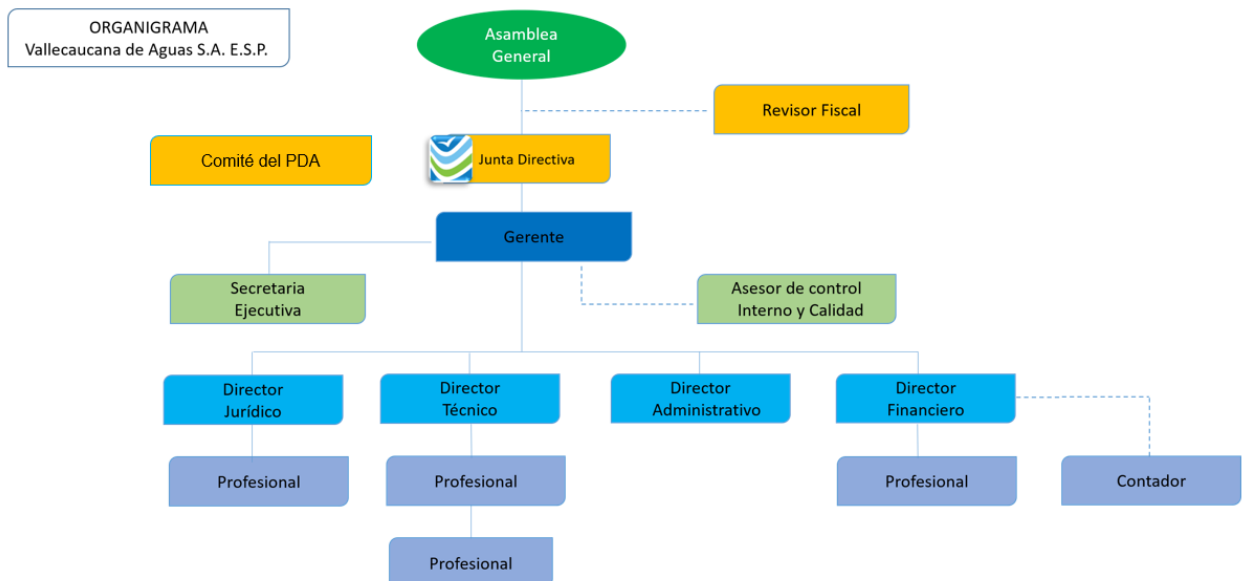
ORGANIGRAMA
Vallecaucana de Aguas S.A. E.S.P.

Asamblea General

Revisor Fiscal

Comité del PDA

Junta Directiva

Gerente

Secretaria Ejecutiva

Asesor de control Interno y Calidad

Director Jurídico

Director Técnico

Director Administrativo

Director Financiero

Profesional

Profesional

Profesional

Contador

Profesional